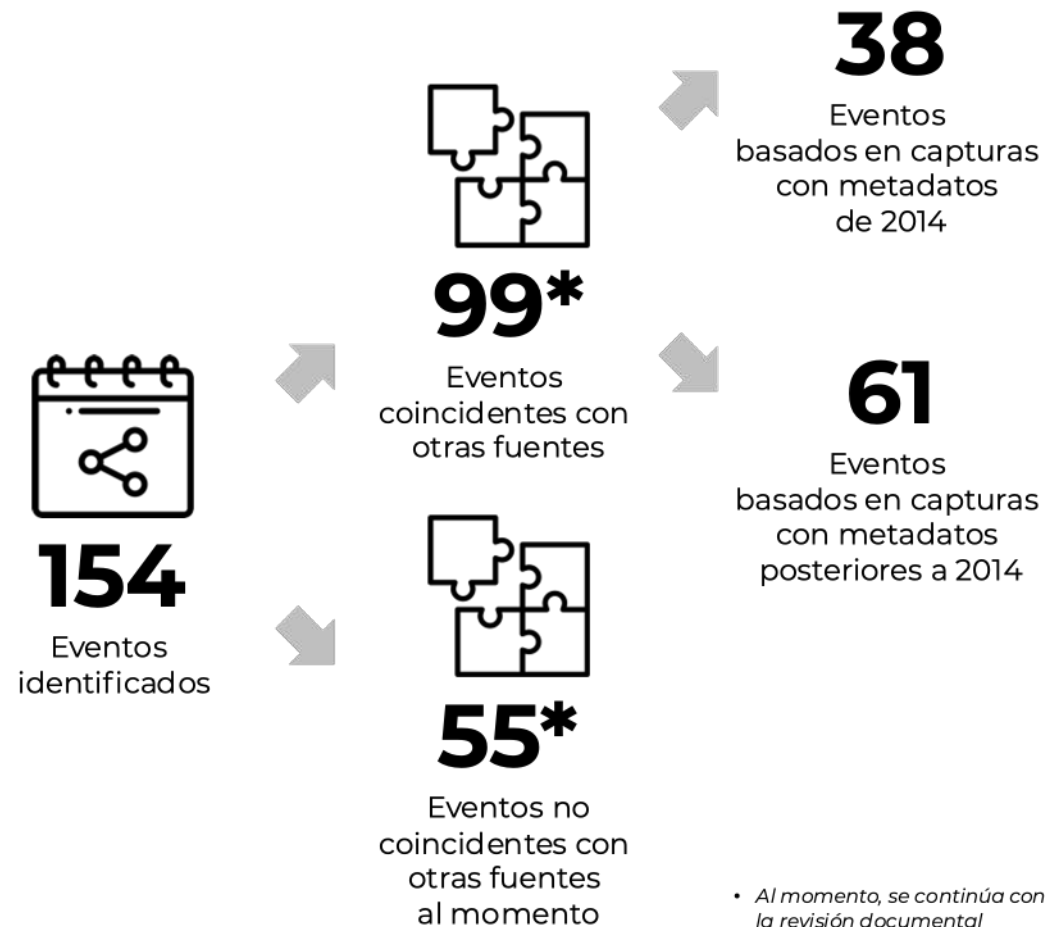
154

Eventos identificados

99*

Eventos coincidentes con otras fuentes

55*

Eventos no coincidentes con otras fuentes al momento

38

Eventos basados en capturas con metadatos de 2014

61

Eventos basados en capturas con metadatos posteriores a 2014

• Al momento, se continúa con la revisión documental